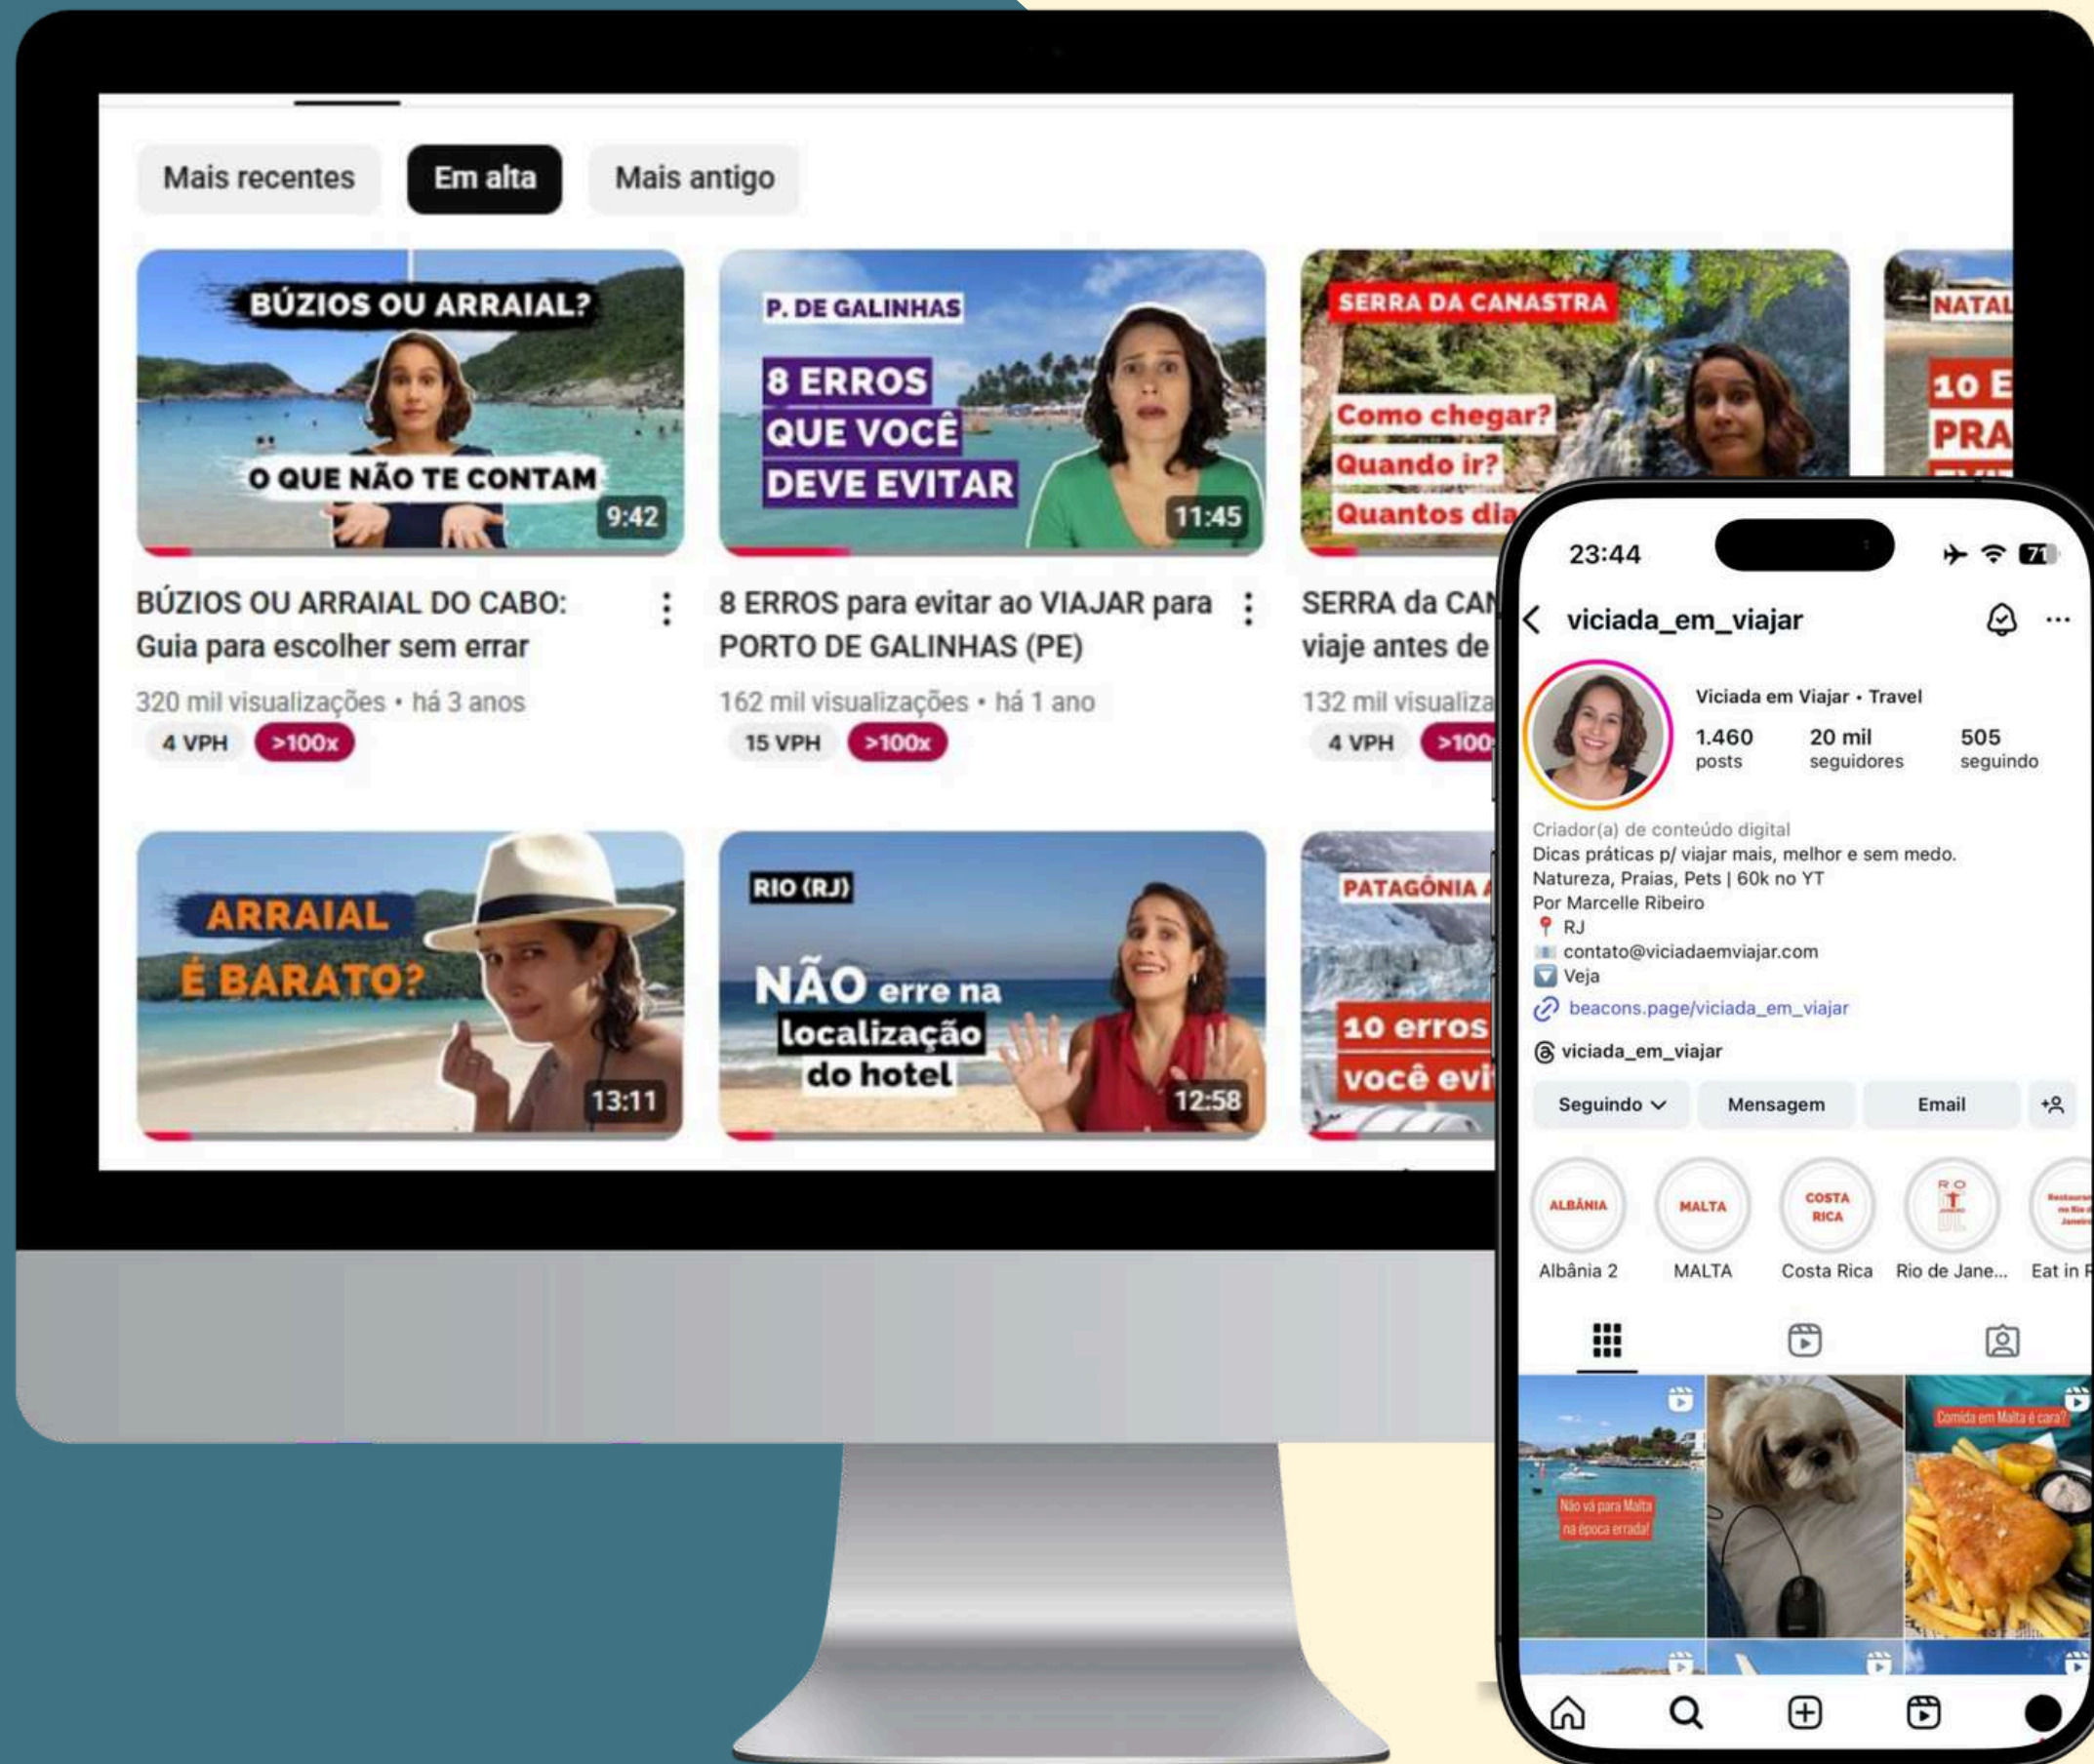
Mais recentes
Em alta
Mais antigo

BÚZIOS OU ARRAIAL?
O QUE NÃO TE CONTAM
9:42
BÚZIOS OU ARRAIAL DO CABO: Guia para escolher sem errar
320 mil visualizações • há 3 anos
4 VPH
>100x

P. DE GALINHAS
8 ERROS QUE VOCÊ DEVE EVITAR
11:45
8 ERROS para evitar ao VIAJAR para PORTO DE GALINHAS (PE)
162 mil visualizações • há 1 ano
15 VPH
>100x

SERRA DA CANASTRA
Como chegar?
Quando ir?
Quantos dia
SERRA da CAN
viaje antes de
132 mil visualiza
4 VPH
>100

NATAL
10 E
PRA

ARRAIAL É BARATO?
13:11

RIO (RJ)
NÃO erre na localização do hotel
12:58

PATAGÔNIA
10 erros
você evi

23:44
71
viciada_em_viajar
Viciada em Viajar • Travel
1.460 posts
20 mil seguidores
505 seguindo
Criador(a) de conteúdo digital
Dicas práticas p/ viajar mais, melhor e sem medo.
Natureza, Praias, Pets | 60k no YT
Por Marcelle Ribeiro
RJ
contato@viciadaemviajar.com
Veja
beacons.page/viciada_em_viajar
viciada_em_viajar
Seguindo
Mensagem
Email
ALBÂNIA
Albânia 2
MALTA
MALTA
COSTA RICA
Costa Rica
Rio de Jane...
Eat in R
Não vá para Malta na época errada!
Comida em Malta é cara?